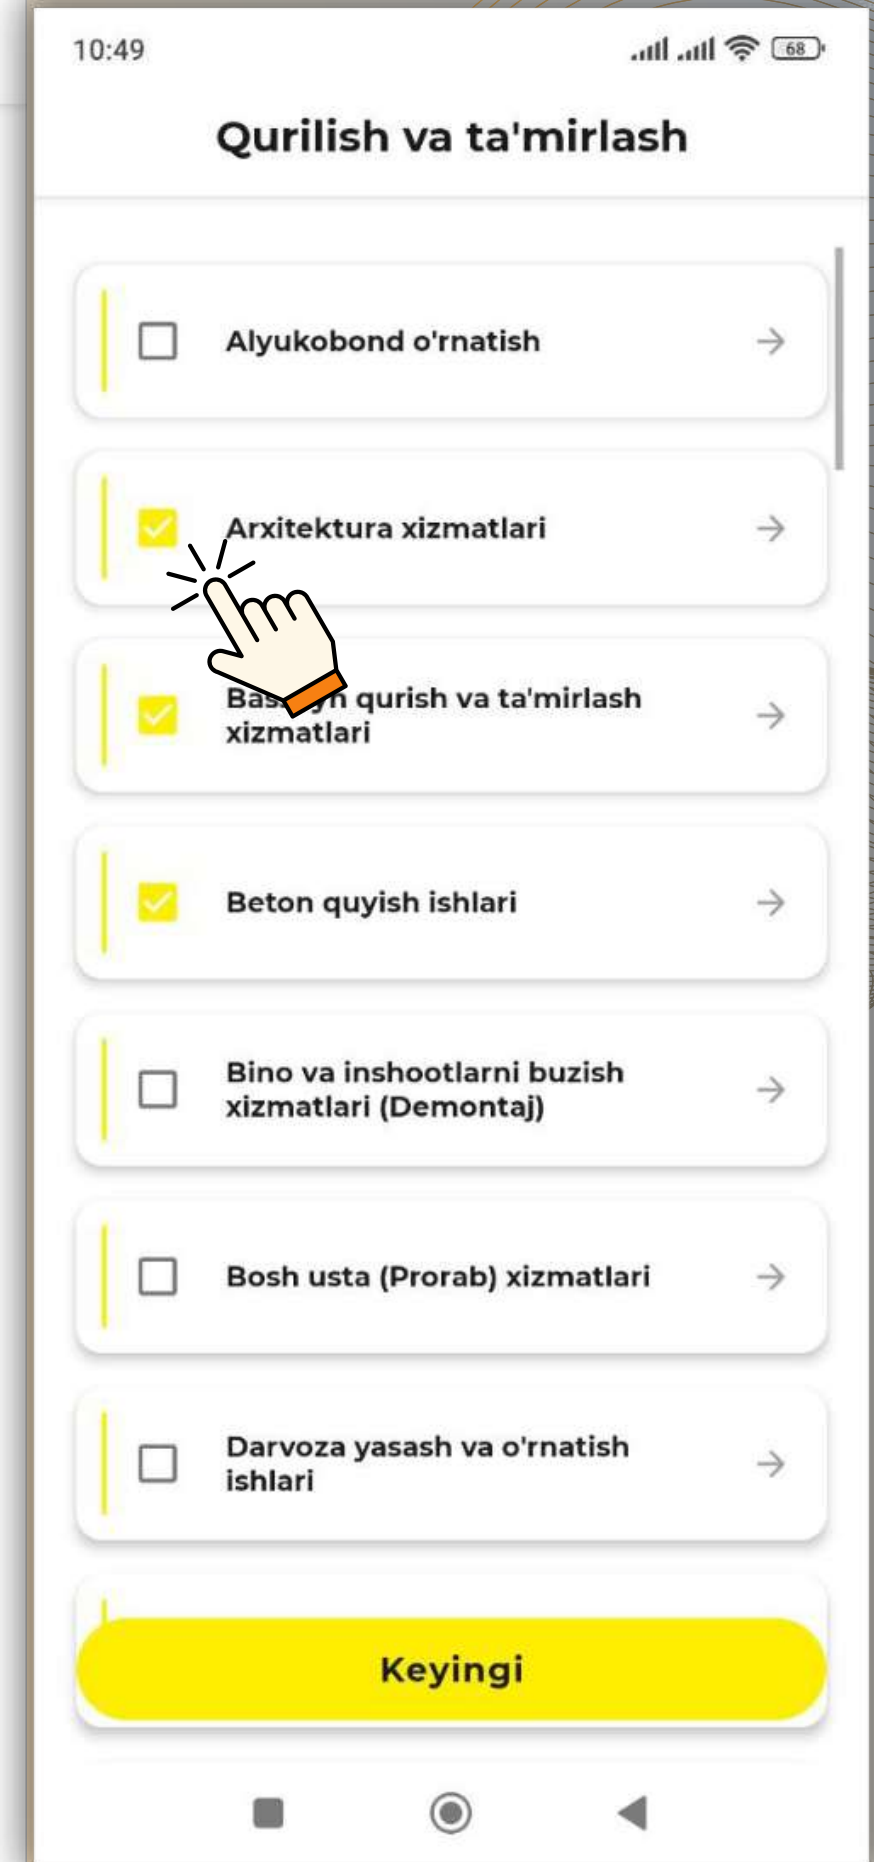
10:49

68

Qurilish va ta'mirlash

Alyukobond o'rnatish

Arxitektura xizmatlari

Bas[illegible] qurish va ta'mirlash xizmatlari

Beton quyish ishlari

Bino va inshootlarni buzish xizmatlari (Demontaj)

Bosh usta (Prorab) xizmatlari

Darvoza yasash va o'rnatish ishlari

Keyingi